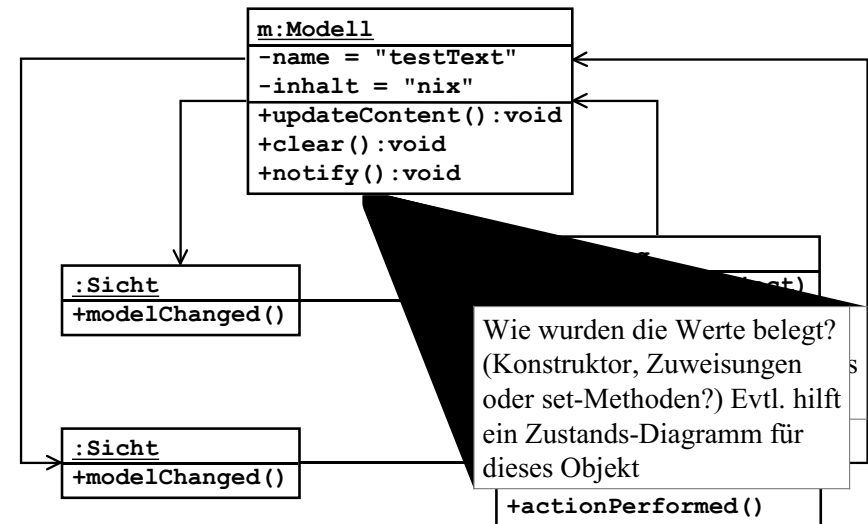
m:Modell
-name = "testText"
-inhalt = "nix"
+updateContent():void
+clear():void
+notify():void

:Sicht
+modelChanged()

:Sicht
+modelChanged()

Wie wurden die Werte belegt? (Konstruktor, Zuweisungen oder set-Methoden?) Evtl. hilft ein Zustands-Diagramm für dieses Objekt

+actionPerformed()